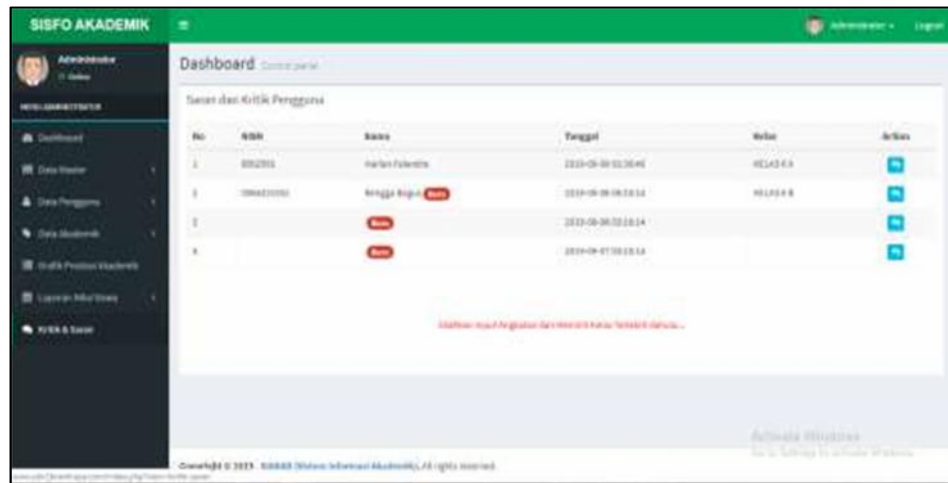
SISFO AKADEMIK

Administrator

Logout

Administrator

Online

MENU ADMINISTRATOR

Dashboard

Data Master

Data Pengguna

Data Akademik

Grafik Prestasi Akademik

Laporan Nilai Siswa

Kritik & Saran

Dashboard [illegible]

Saran dan Kritik Pengguna

| No | NISN | Nama | Tanggal | Kelas | Action |
|---|---|---|---|---|---|
| 1 | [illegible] | Harlan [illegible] | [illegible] | KELAS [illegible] | |
| 2 | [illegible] | Rangga Bagus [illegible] | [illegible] | KELAS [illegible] | |
| 3 | | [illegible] | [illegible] | | |
| 4 | | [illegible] | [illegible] | | |

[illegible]

Copyright © 2015 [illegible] All rights reserved.

Activate Windows

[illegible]